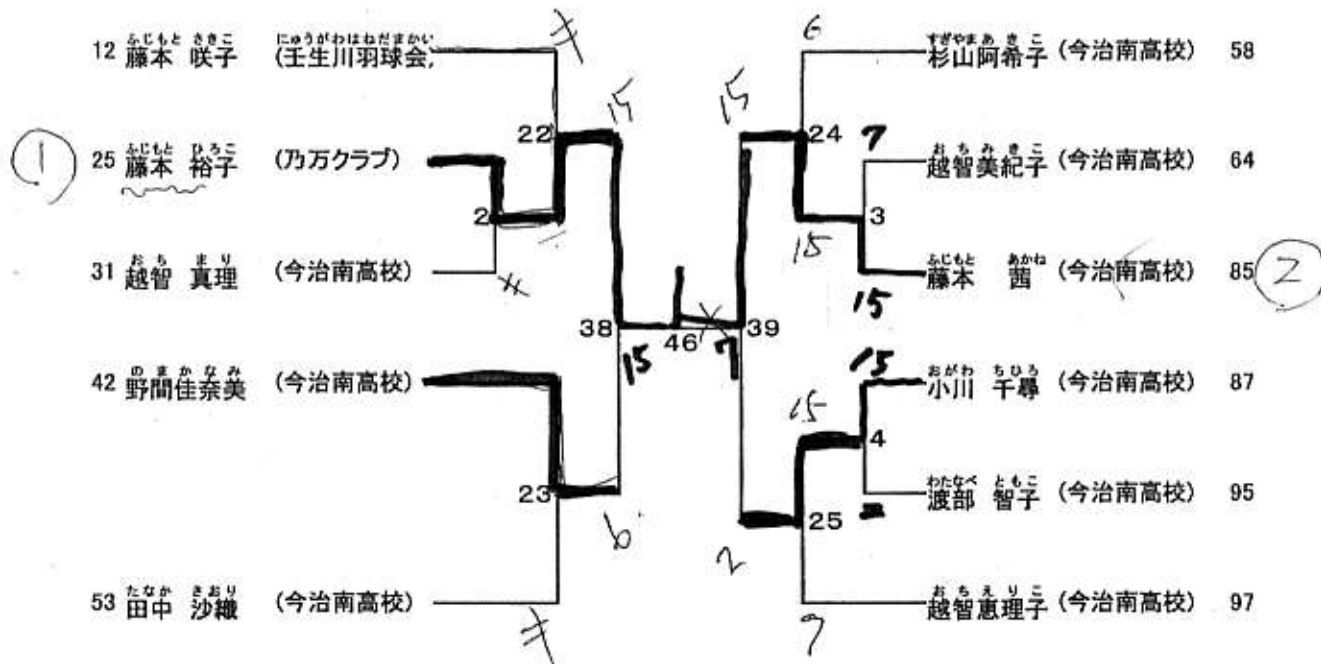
12 ふじもと さきこ 藤本 咲子 にゅうがわはねだまかい (壬生川羽球会)
25 ふじもと ひろこ 藤本 裕子 (乃万クラブ)
31 おち まり 越智 真理 (今治南高校)
42 のまかなみ 野間佳奈美 (今治南高校)
53 たなか さおり 田中 沙織 (今治南高校)

すぎやまあきこ 杉山阿希子 (今治南高校) 58
おちみきこ 越智美紀子 (今治南高校) 64
ふじもと あかね 藤本 茜 (今治南高校) 85
おがわ ちひろ 小川 千尋 (今治南高校) 87
わたなべ ともこ 渡部 智子 (今治南高校) 95
おちえりこ 越智恵理子 (今治南高校) 97

22 2 38 23 46 39 24 3 4 25

キ 15 キ 15 6 15 7 15 15 7 15 15 1 6 2 7 キ

1 2